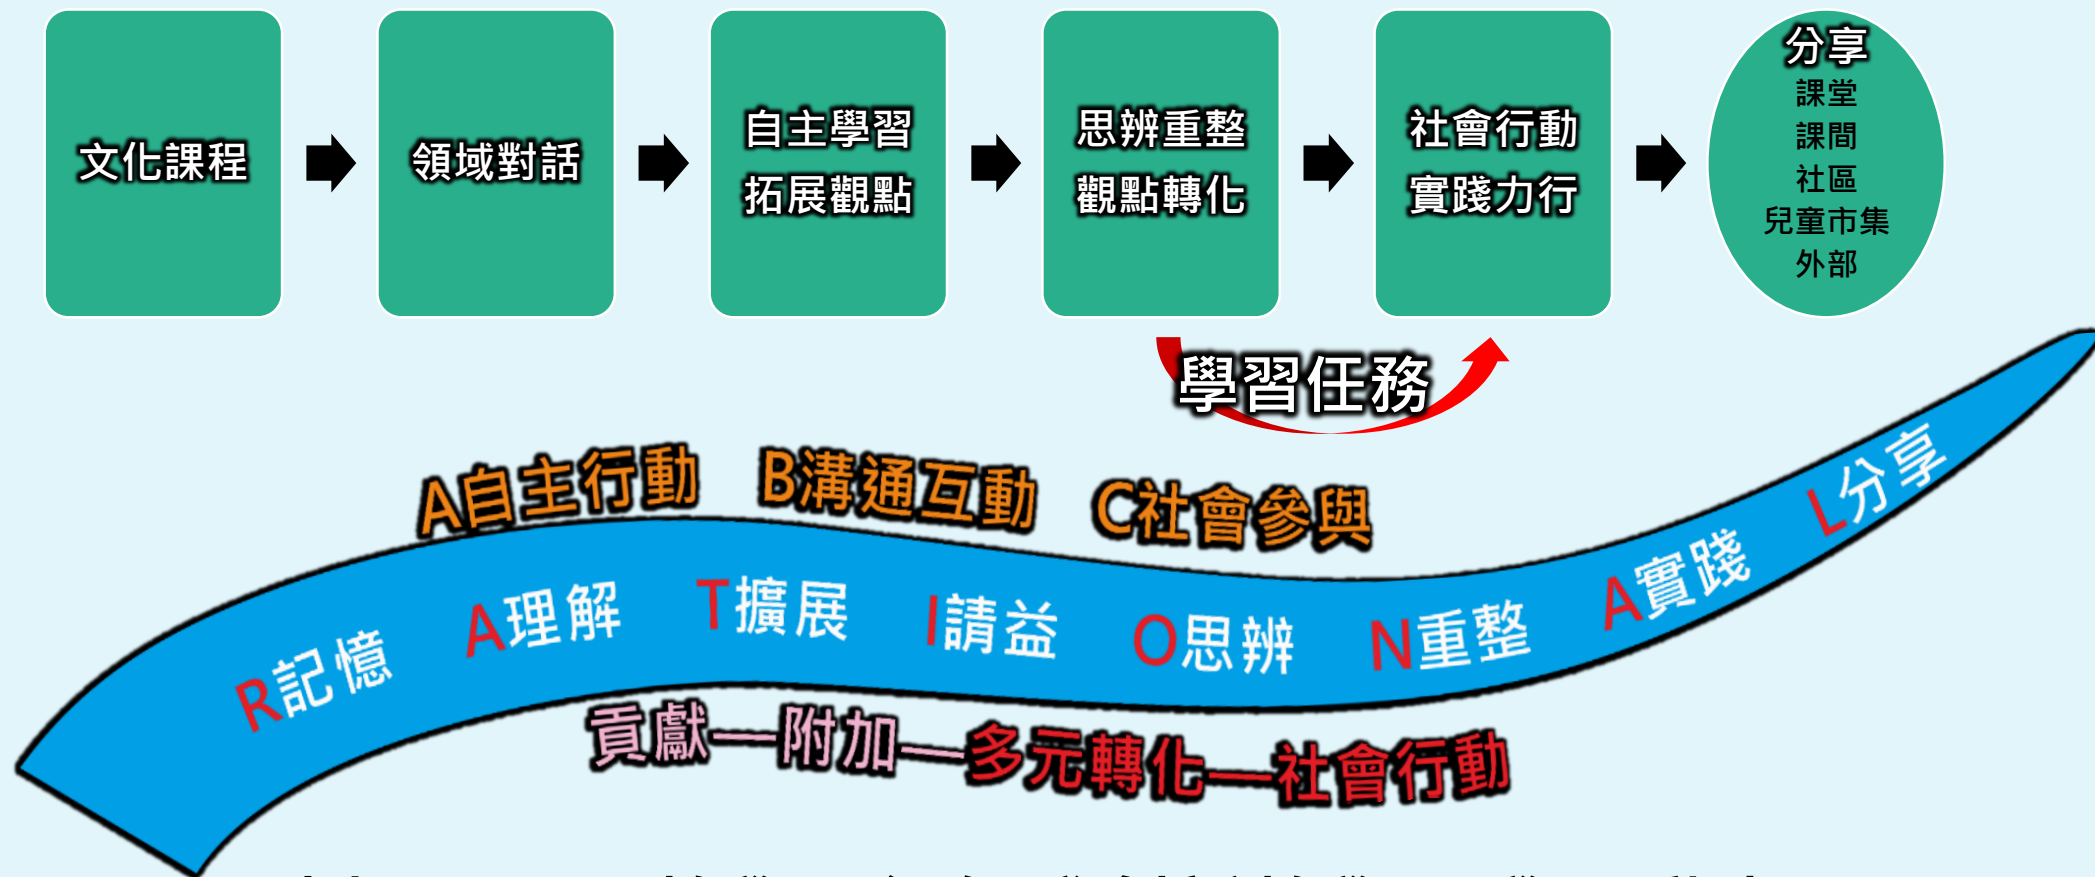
文化課程

領域對話

自主學習
拓展觀點

思辨重整
觀點轉化

社會行動
實踐力行

分享
課堂
課間
社區
兒童市集
外部

學習任務

A自主行動 B溝通互動 C社會參與

R記憶 A理解 T擴展 I請益 O思辨 N重整 A實踐 L分享

貢獻—附加—多元轉化—社會行動